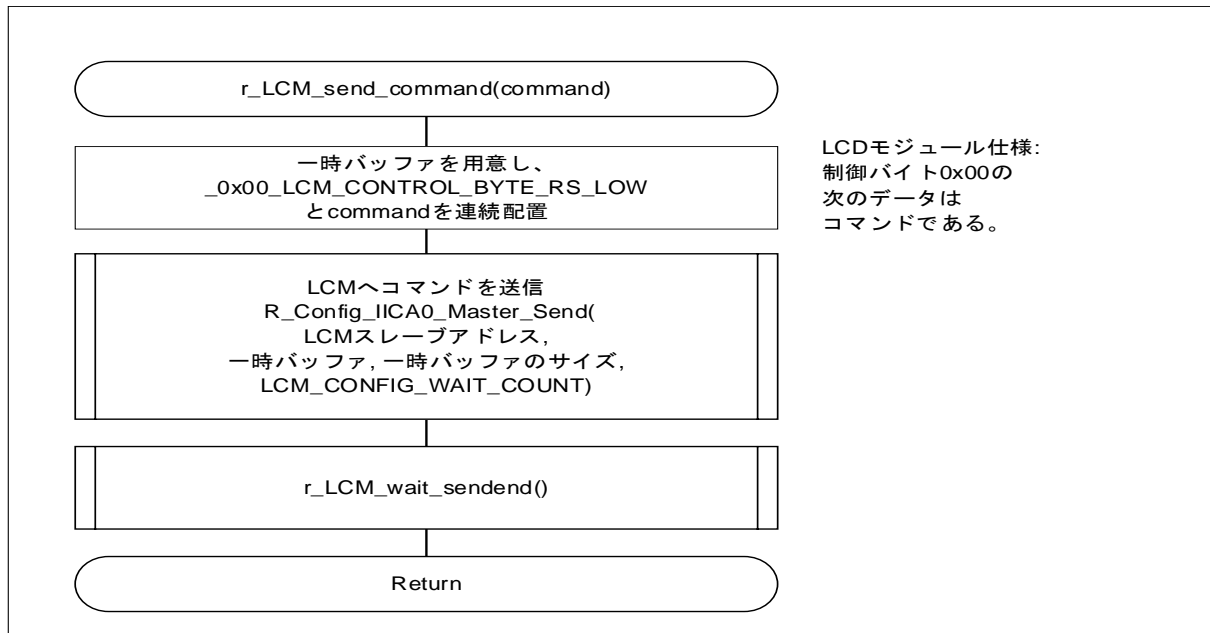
r_LCM_send_command(command)

一時バッファを用意し、
_0x00_LCM_CONTROL_BYTE_RS_LOW
とcommandを連続配置

LCDモジュール仕様:
制御バイト0x00の
次のデータは
コマンドである。

LCMへコマンドを送信
R_Config_IICA0_Master_Send(
LCMスレーブアドレス,
一時バッファ, 一時バッファのサイズ,
LCM_CONFIG_WAIT_COUNT)

r_LCM_wait_sendend()

Return